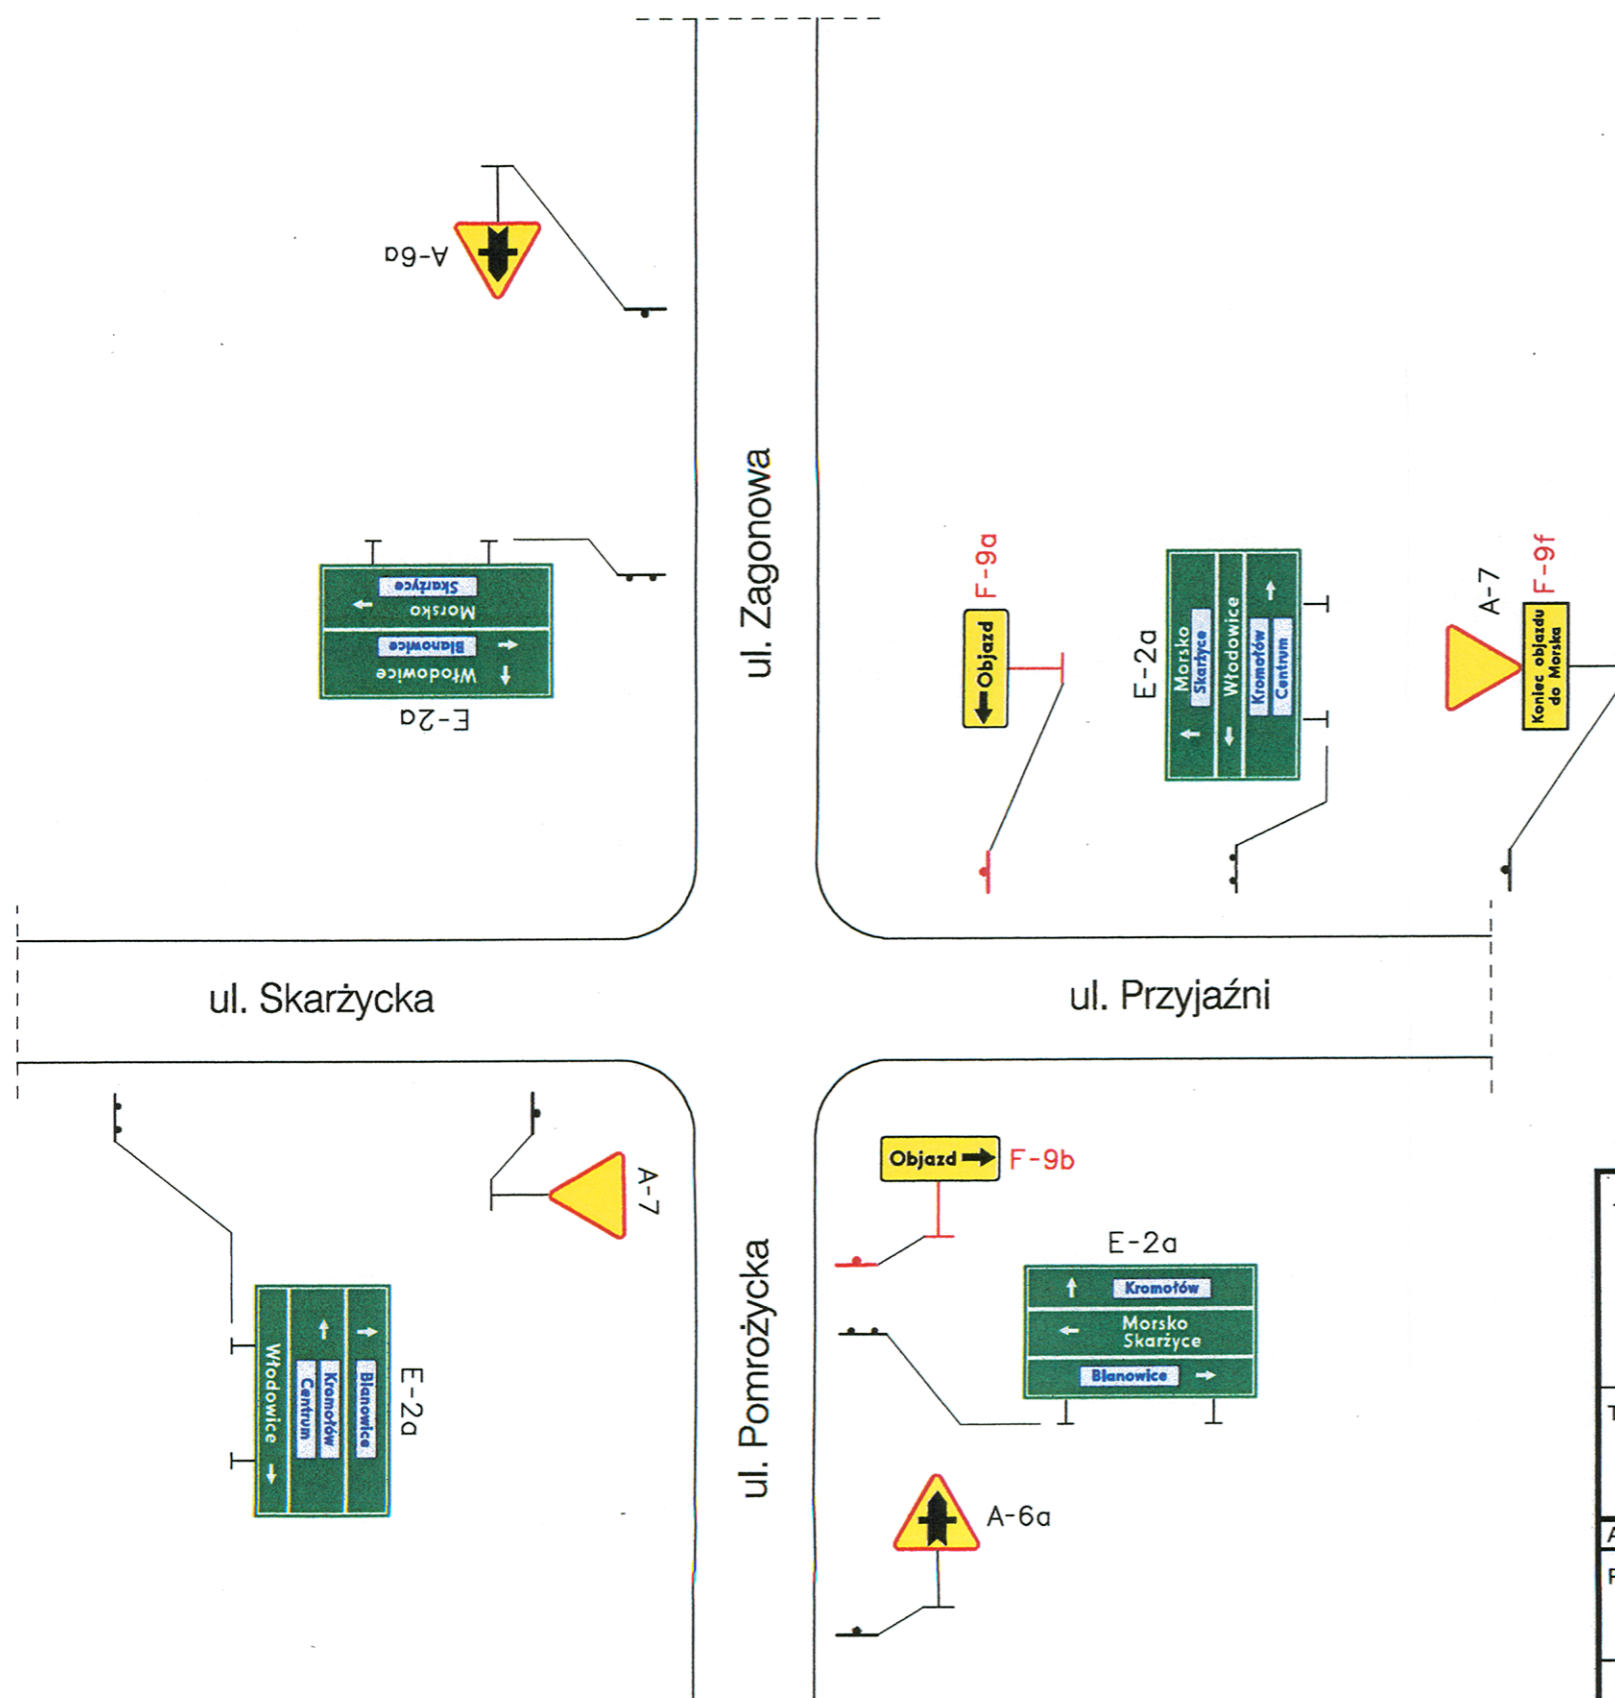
A-6a

E-2a
Morsko
Skarżyce
Włodowice
Blanowice

ul. Zagonowa

F-9a
Objazd

E-2a
Morsko
Skarżyce
Włodowice
Kromołów
Centrum

A-7
F-9f
Koniec objazdu do Morska

ul. Skarżycka

ul. Przyjaźni

A-7

E-2a
Włodowice
Centrum
Kromołów
Blanowice

ul. Pomrożycka

Objazd
F-9b

E-2a
Kromołów
Morsko
Skarżyce
Blanowice

A-6a